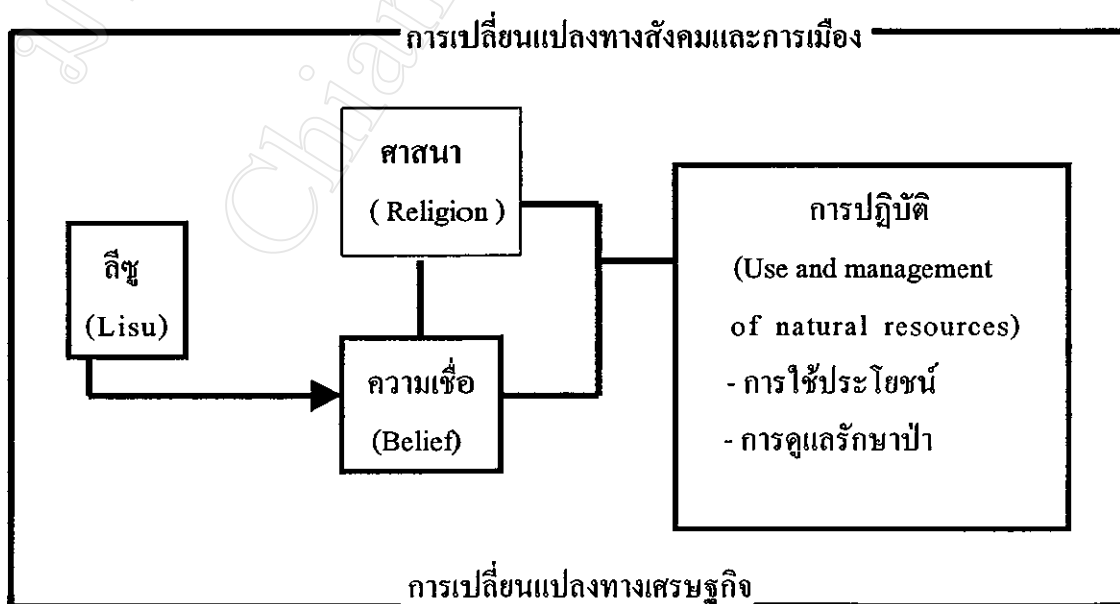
การเปลี่ยนแปลงทางสังคมและการเมือง

ศาสนา
(Religion)

ลีซู
(Lisu)

ความเชื่อ
(Belief)

การปฏิบัติ
(Use and management of natural resources)
- การใช้ประโยชน์
- การดูแลรักษาป่า

การเปลี่ยนแปลงทางเศรษฐกิจ